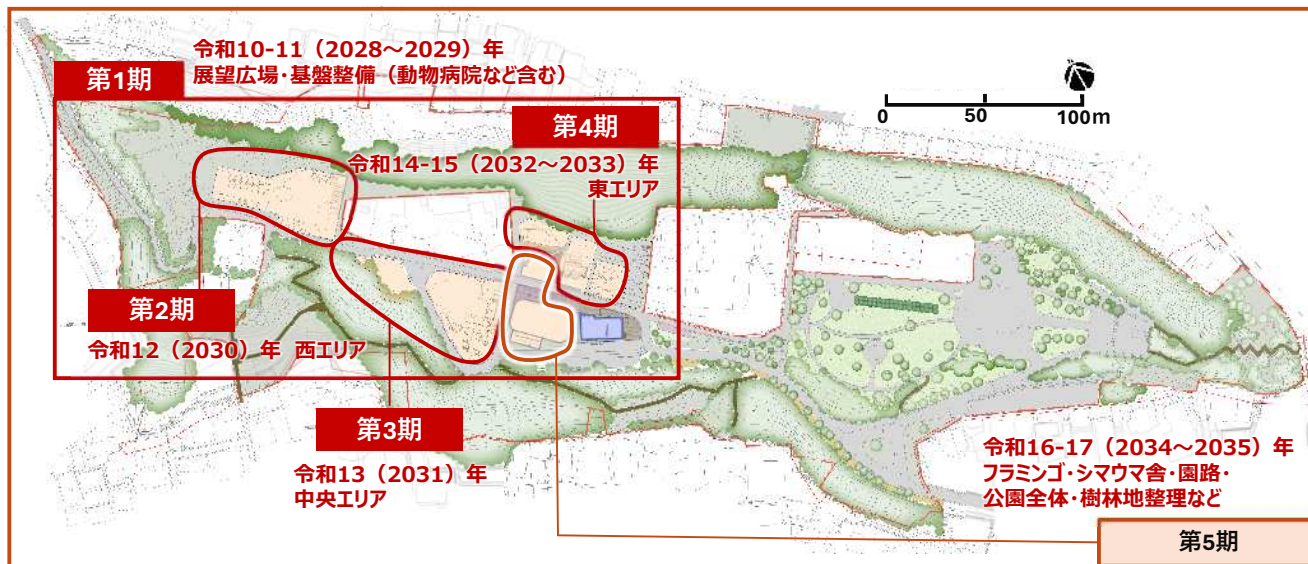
第1期

令和10-11（2028～2029）年
展望広場・基盤整備（動物病院など含む）

0 50 100m

第4期

令和14-15（2032～2033）年
東エリア

第2期

令和12（2030）年 西エリア

第3期

令和13（2031）年
中央エリア

令和16-17（2034～2035）年
フラミンゴ・シマウマ舎・園路・
公園全体・樹林地整理など

第5期